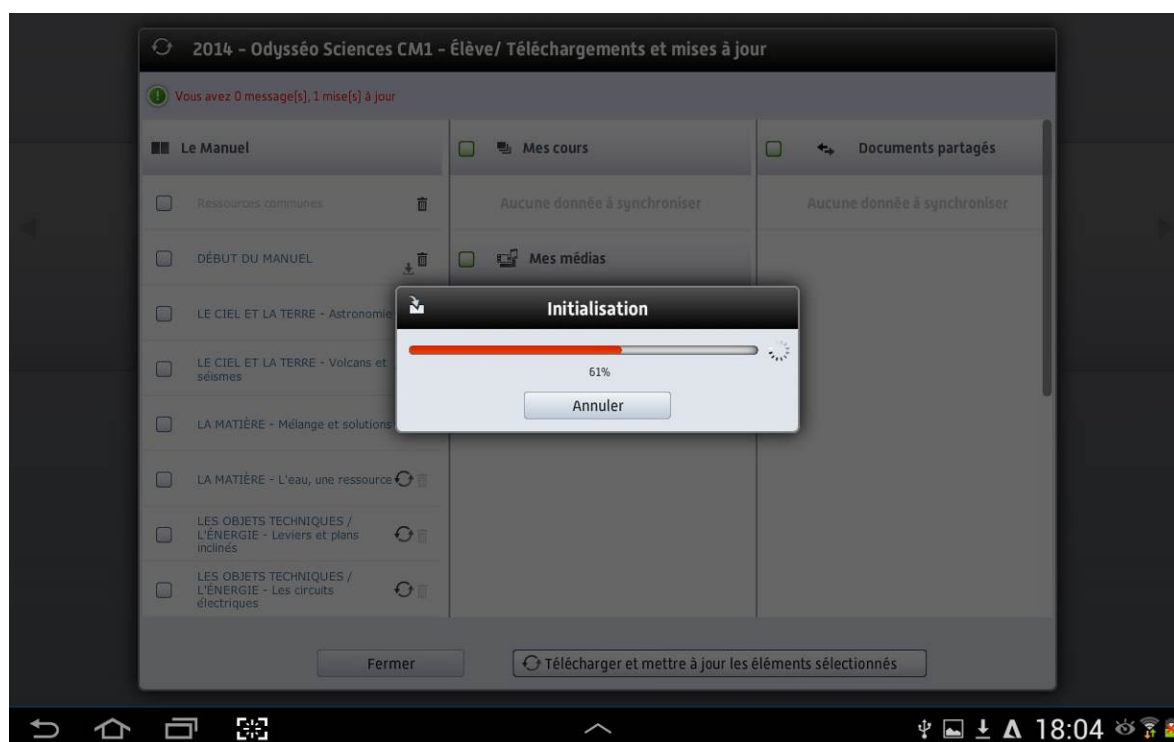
2014 - Odysséo Sciences CM1 - Élève/ Téléchargements et mises à jour

Vous avez 0 message[s], 1 mise[s] à jour

Le Manuel

Ressources communes

DÉBUT DU MANUEL

LE CIEL ET LA TERRE - Astronomie

LE CIEL ET LA TERRE - Volcans et séismes

LA MATIÈRE - Mélange et solutions

LA MATIÈRE - L'eau, une ressource

LES OBJETS TECHNIQUES / L'ÉNERGIE - Leviers et plans inclinés

LES OBJETS TECHNIQUES / L'ÉNERGIE - Les circuits électriques

Mes cours

Aucune donnée à synchroniser

Mes médias

Documents partagés

Aucune donnée à synchroniser

Initialisation

61%

Annuler

Fermer

Télécharger et mettre à jour les éléments sélectionnés

18:04